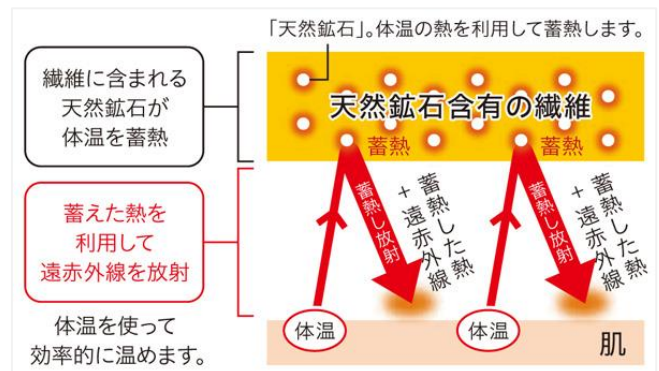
「天然鉱石」。体温の熱を利用して蓄熱します。

繊維に含まれる天然鉱石が体温を蓄熱

天然鉱石含有の繊維

蓄熱

蓄熱

蓄えた熱を利用して遠赤外線を放射

蓄熱し放射

蓄熱した熱 + 遠赤外線

蓄熱し放射

蓄熱した熱 + 遠赤外線

体温を使って効率的に温めます。

体温

体温

肌